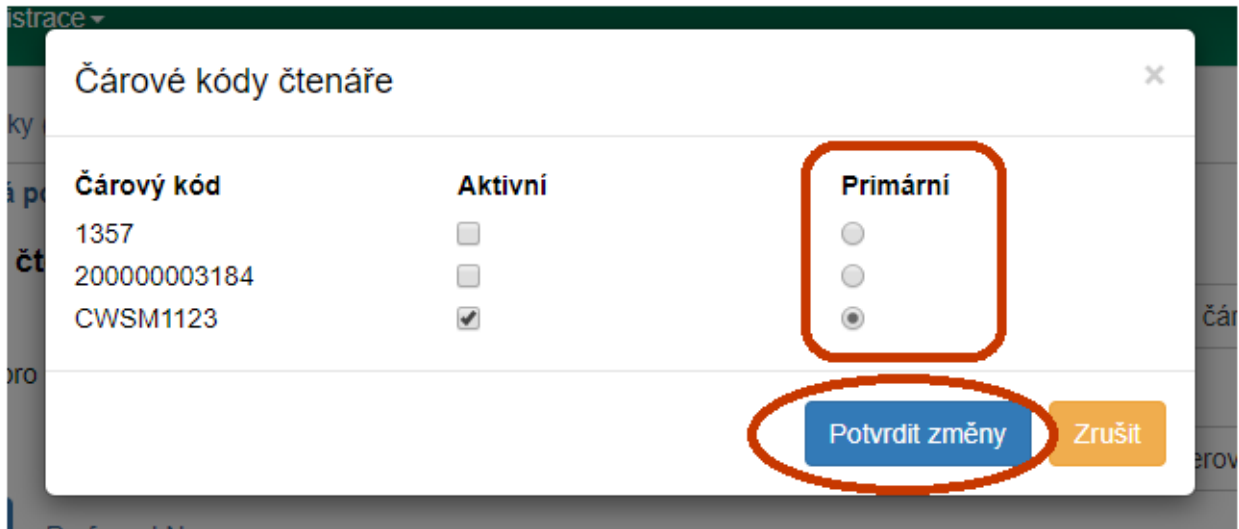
istrace ▾

Čárové kódy čtenáře

×

| Čárový kód | Aktivní | Primární |
|---|---|---|
| 1357 | ☐ | ○ |
| 200000003184 | ☐ | ○ |
| CWSM1123 | ☑ | ◉ |

Potvrdit změny

Zrušit

ky

á po

čt

pro

čár

erov